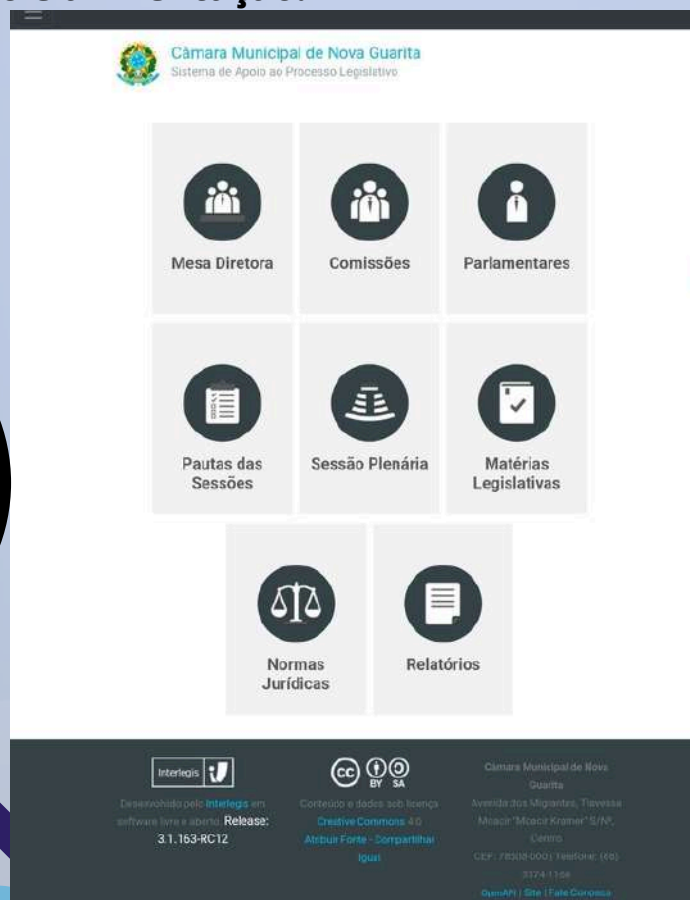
Câmara Municipal de Nova Guarita
Sistema de Apoio ao Processo Legislativo

Mesa Diretora

Comissões

Parlamentares

Pautas das Sessões

Sessão Plenária

Matérias Legislativas

Normas Jurídicas

Relatórios

Interlegis

Desenvolvido pelo Interlegis em software livre e aberto. Release: 3.1.163-RC12

BY SA

Conteúdo e dados sob licença Creative Commons 4.0 Atribuir Fonte - Compartilhar Igual

Câmara Municipal de Nova Guarita
Avenida dos Migrantes, Travessa Moacir "Moacir Kramer" S/Nº, Centro
CEP: 78508-000 | Telefone: (66) 3574-1166
OpenAPI | Site | Fale Conosco